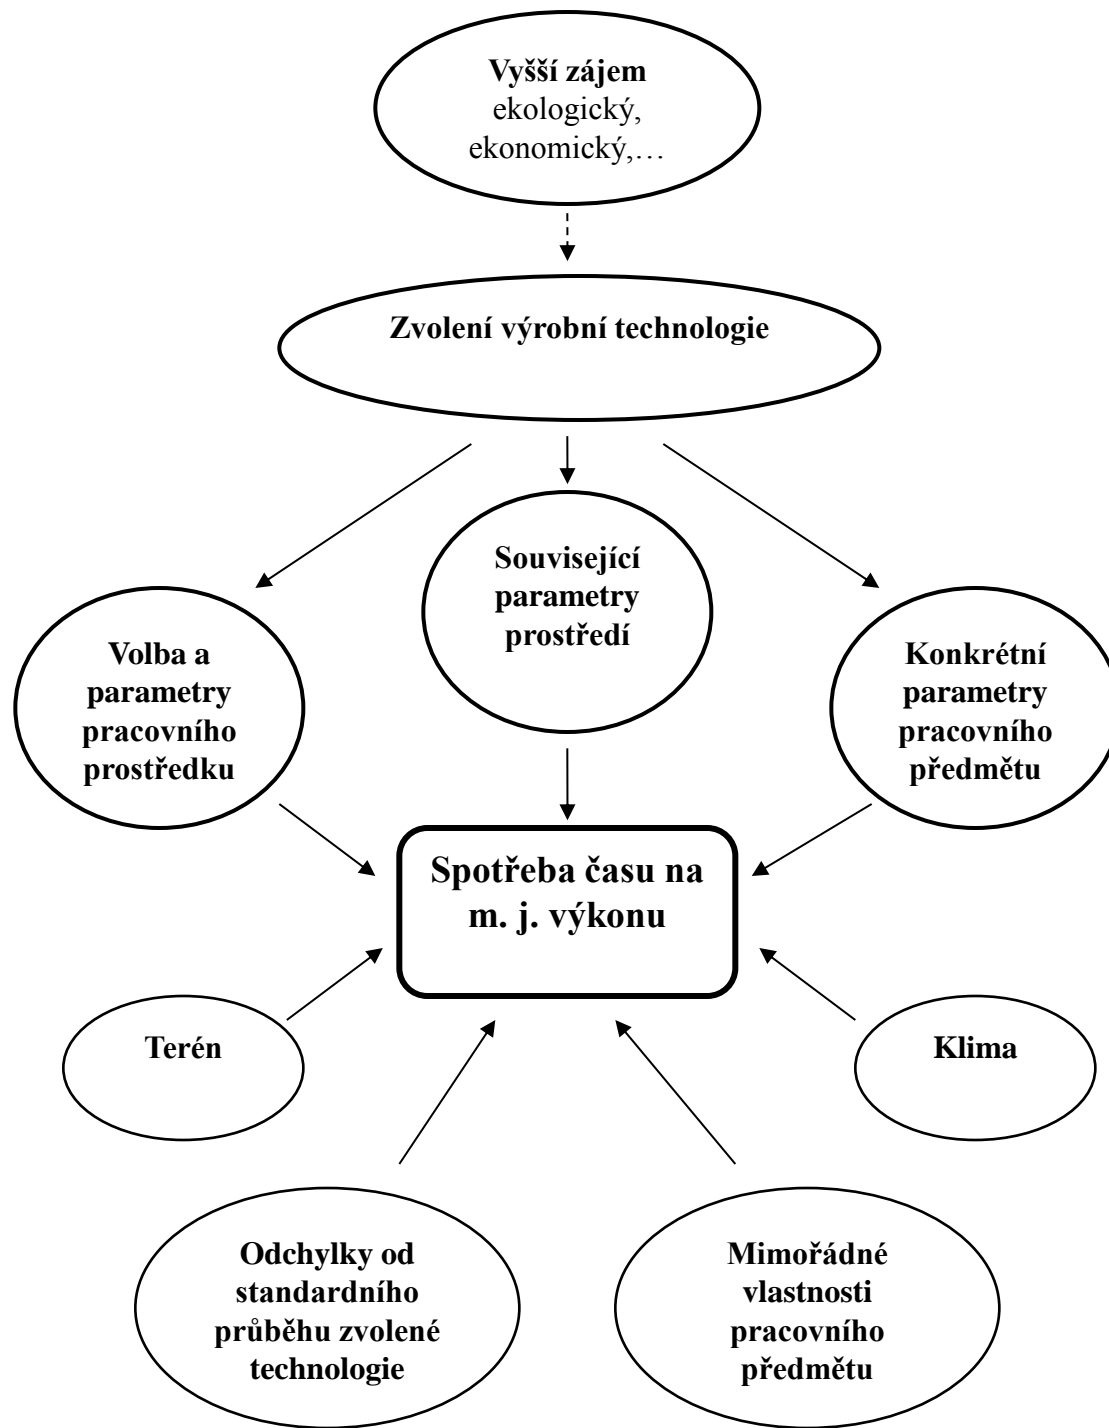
Vyšší zájem
ekologický, ekonomický,…

Zvolení výrobní technologie

Související parametry prostředí

Volba a parametry pracovního prostředku

Konkrétní parametry pracovního předmětu

Spotřeba času na m. j. výkonu

Terén

Klima

Odchylky od standardního průběhu zvolené technologie

Mimořádné vlastnosti pracovního předmětu